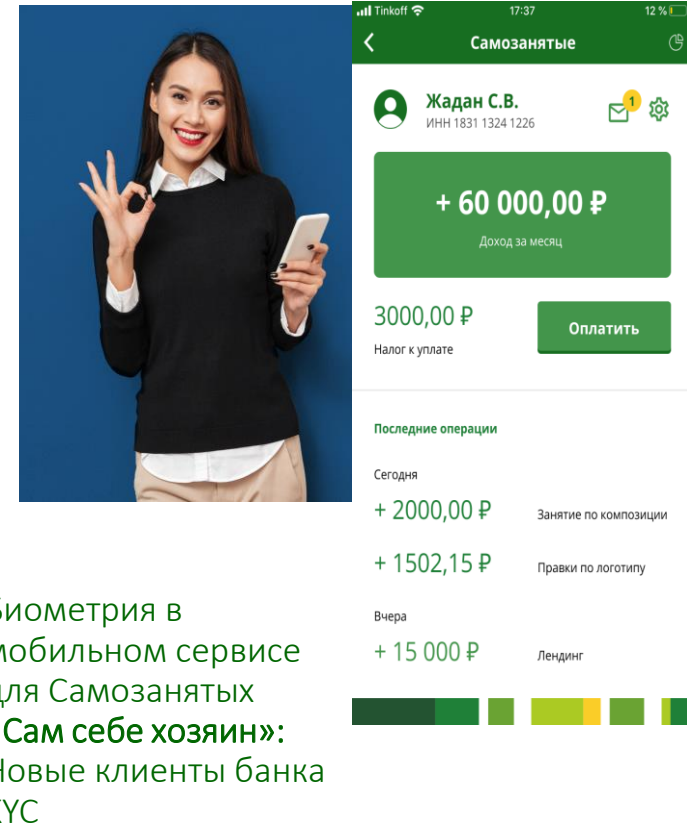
Tinkoff 17:37 12 %

Самозанятые

Жадан С.В.
ИНН 1831 1324 1226

1

+ 60 000,00 ₽
Доход за месяц

3000,00 ₽
Налог к уплате

Оплатить

Последние операции

Сегодня

+ 2000,00 ₽ Занятие по композиции

+ 1502,15 ₽ Правки по логотипу

Вчера

+ 15 000 ₽ Лендинг

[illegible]иометрия в мобильном сервисе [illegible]ля Самозанятых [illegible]Сам себе хозяин»: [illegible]овые клиенты банка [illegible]YC